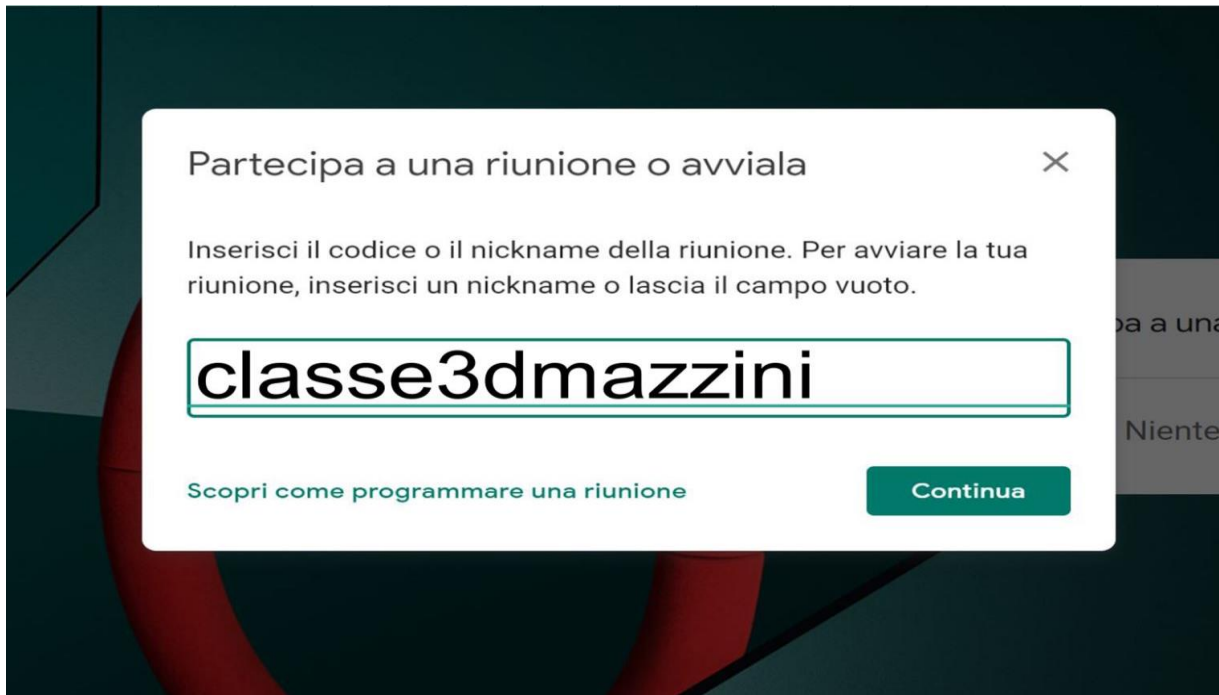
Partecipa a una riunione o avviala

×

Inserisci il codice o il nickname della riunione. Per avviare la tua riunione, inserisci un nickname o lascia il campo vuoto.

classe3dmazzini

Scopri come programmare una riunione

Continua

pa a una

Niente